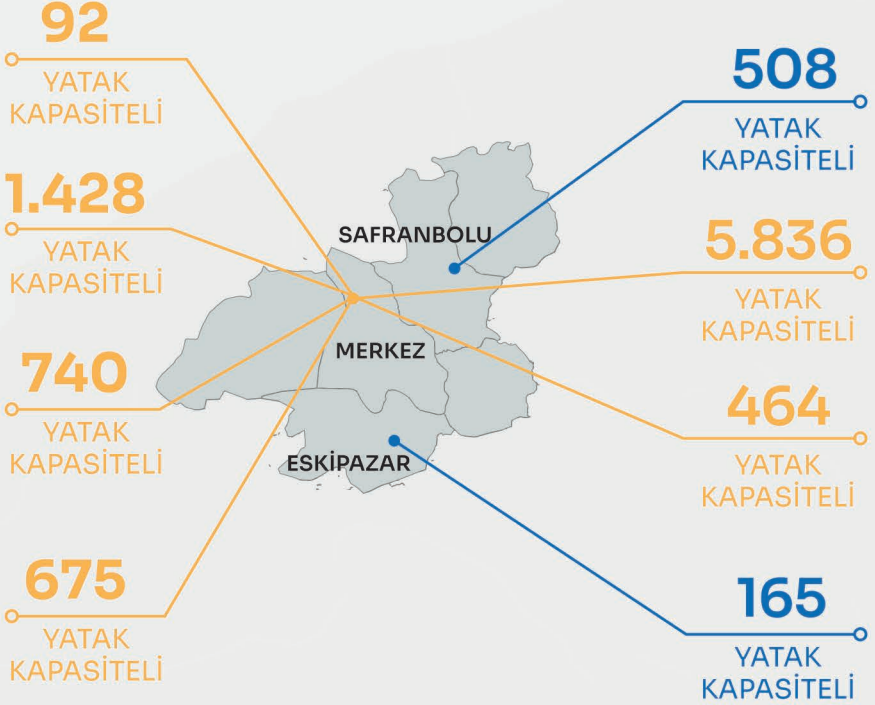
92
YATAK
KAPASİTELİ

1.428
YATAK
KAPASİTELİ

740
YATAK
KAPASİTELİ

675
YATAK
KAPASİTELİ

508
YATAK
KAPASİTELİ

SAFRANBOLU

5.836
YATAK
KAPASİTELİ

MERKEZ

464
YATAK
KAPASİTELİ

ESKİPAZAR

165
YATAK
KAPASİTELİ